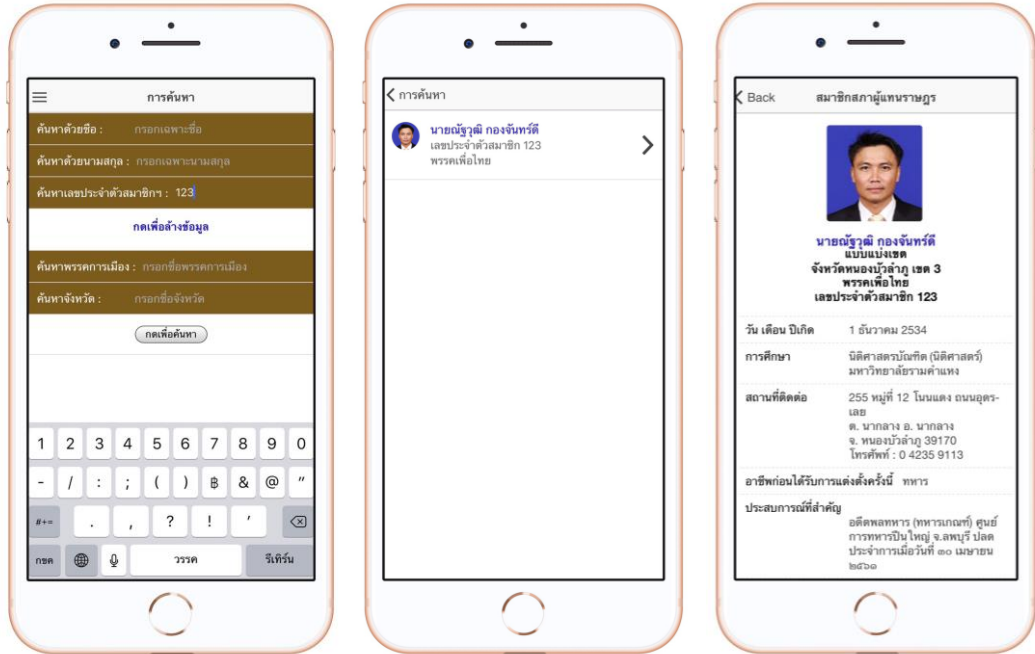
การค้นหา

ค้นหาด้วยชื่อ : กรอกเฉพาะชื่อ

ค้นหาด้วยนามสกุล : กรอกเฉพาะนามสกุล

ค้นหาเลขประจำตัวสมาชิกฯ : 123

กดเพื่อล้างข้อมูล

ค้นหาพรรคการเมือง : กรอกชื่อพรรคการเมือง

ค้นหาจังหวัด : กรอกชื่อจังหวัด

กดเพื่อค้นหา

1 2 3 4 5 6 7 8 9 0
- / : ; ( ) ฿ & @ "
#+= . , ? ! ' 
กขค วรรค รีเทิร์น

การค้นหา

นายณัฐวุฒิ กองจันทร์ดี
เลขประจำตัวสมาชิก 123
พรรคเพื่อไทย

Back สมาชิกสภาผู้แทนราษฎร

นายณัฐวุฒิ กองจันทร์ดี
แบบแบ่งเขต
จังหวัดหนองบัวลำภู เขต 3
พรรคเพื่อไทย
เลขประจำตัวสมาชิก 123

วัน เดือน ปีเกิด 1 ธันวาคม 2534

การศึกษา นิติศาสตรบัณฑิต (นิติศาสตร์) มหาวิทยาลัยรามคำแหง

สถานที่ติดต่อ 255 หมู่ที่ 12 โนนแดง ถนนอุดร-เลย ต. นากลาง อ. นากลาง จ. หนองบัวลำภู 39170 โทรศัพท์ : 0 4235 9113

อาชีพก่อนได้รับการแต่งตั้งครั้งนี้ ทหาร

ประสบการณ์ที่สำคัญ อดีตพลทหาร (ทหารเกณฑ์) ศูนย์การทหารปืนใหญ่ จ.ลพบุรี ปลดประจำการเมื่อวันที่ ๓๐ เมษายน ๒๕๖๑